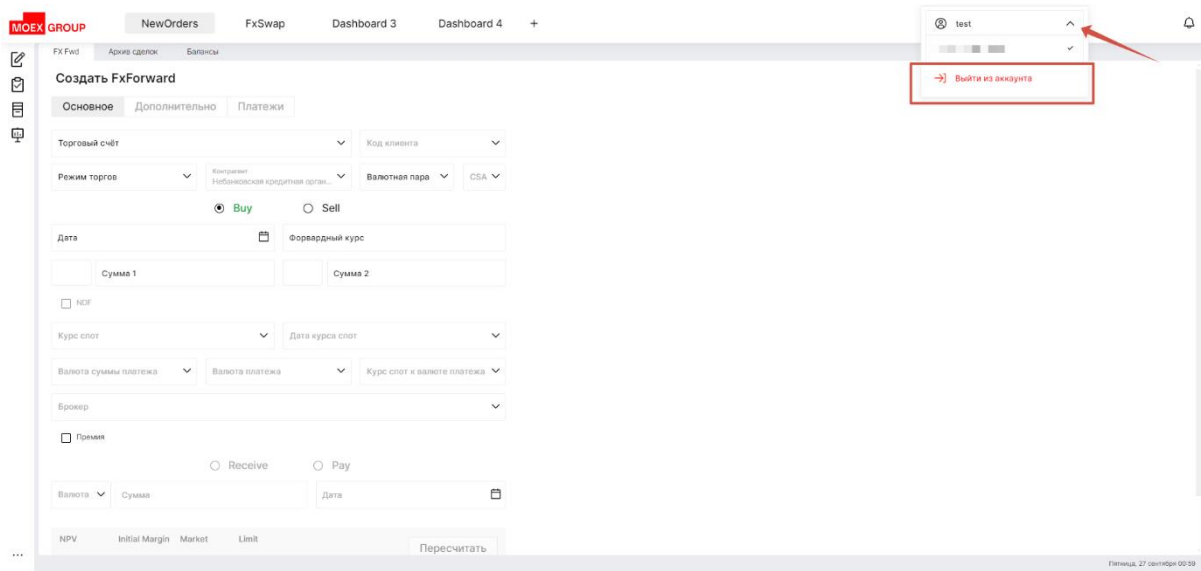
MOEX GROUP NewOrders FxSwap Dashboard 3 Dashboard 4 +

test

Выйти из аккаунта

FX Fwd Архив сделок Балансы

Создать FxForward

Основное Дополнительно Платежи

Торговый счёт

Код клиента

Режим торгов

Контрагент
Небанковская кредитная орган...

Валютная пара

CSA

Buy Sell

Дата

Форвардный курс

Сумма 1

Сумма 2

NDF

Курс спот

Дата курса спот

Валюта суммы платежа

Валюта платежа

Курс спот к валюте платежа

Брокер

Премия

Receive Pay

Валюта

Сумма

Дата

NPV Initial Margin Market Limit

Пересчитать

...

Пятница, 27 сентября 00:59